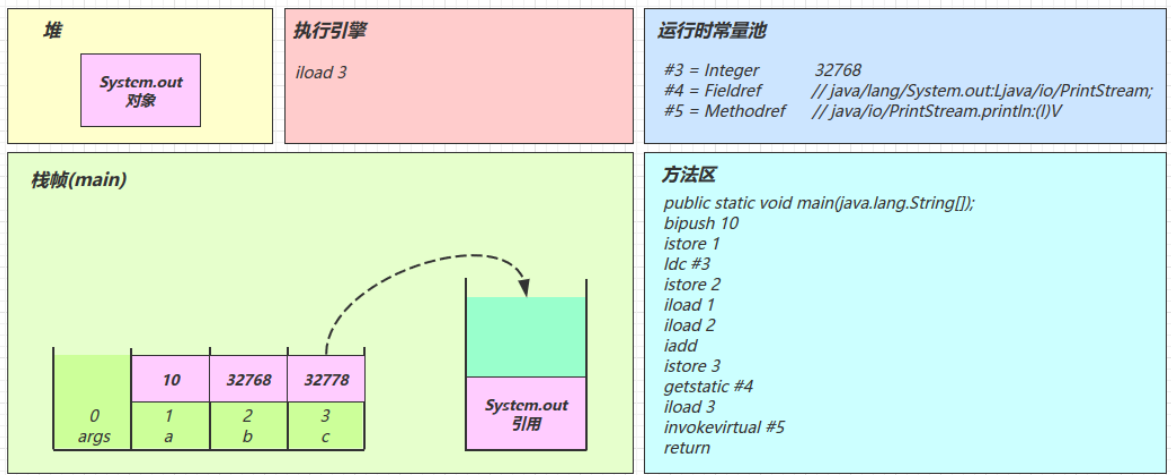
堆

System.out
对象

执行引擎

iload 3

运行时常量池

#3 = Integer 32768
#4 = Fieldref // java/lang/System.out:Ljava/io/PrintStream;
#5 = Methodref // java/io/PrintStream.println:(I)V

栈帧(main)

| | 10 | 32768 | 32778 |
|---|---|---|---|
| 0 args | 1 a | 2 b | 3 c |

System.out
引用

方法区

public static void main(java.lang.String[]);
bipush 10
istore 1
ldc #3
istore 2
iload 1
iload 2
iadd
istore 3
getstatic #4
iload 3
invokevirtual #5
return